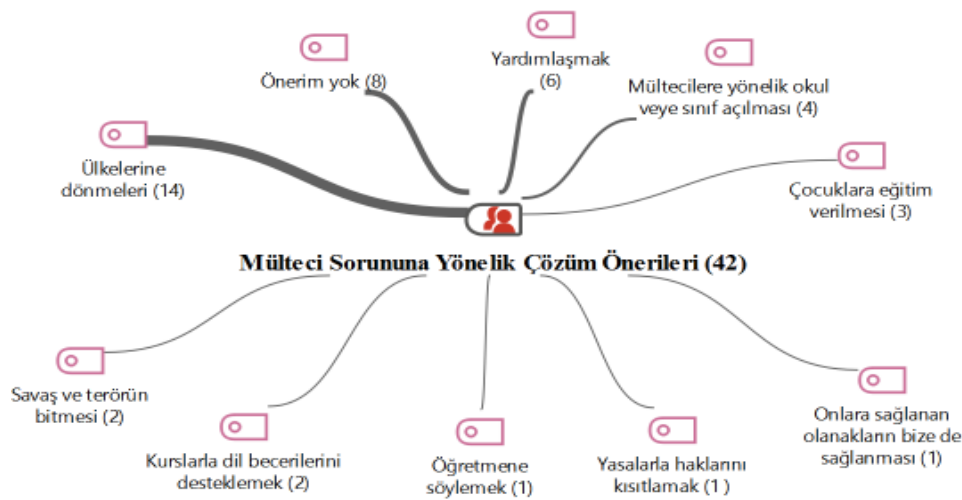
Yardımlaşmak (6)

Önerim yok (8)

Mültecilere yönelik okul veye sınıf açılması (4)

Ülkelerine dönmeleri (14)

Çocuklara eğitim verilmesi (3)

Mülteci Sorununa Yönelik Çözüm Önerileri (42)

Savaş ve terörün bitmesi (2)

Onlara sağlanan olanakların bize de sağlanması (1)

Kurslarla dil becerilerini desteklemek (2)

Öğretmene söylemek (1)

Yasalarla haklarını kısıtlamak (1 )